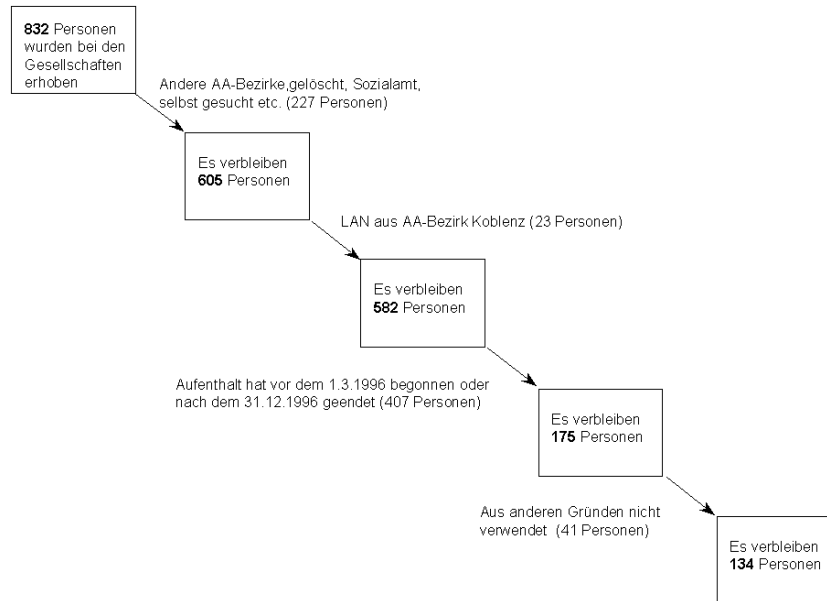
832 Personen wurden bei den Gesellschaften erhoben

Andere AA-Bezirke,gelöscht, Sozialamt, selbst gesucht etc. (227 Personen)

Es verbleiben 605 Personen

LAN aus AA-Bezirk Koblenz (23 Personen)

Es verbleiben 582 Personen

Aufenthalt hat vor dem 1.3.1996 begonnen oder nach dem 31.12.1996 geendet (407 Personen)

Es verbleiben 175 Personen

Aus anderen Gründen nicht verwendet (41 Personen)

Es verbleiben 134 Personen